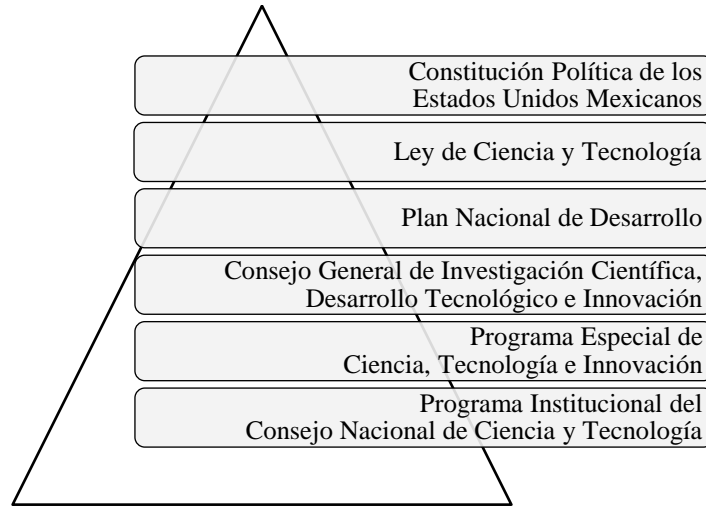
Constitución Política de los Estados Unidos Mexicanos

Ley de Ciencia y Tecnología

Plan Nacional de Desarrollo

Consejo General de Investigación Científica, Desarrollo Tecnológico e Innovación

Programa Especial de Ciencia, Tecnología e Innovación

Programa Institucional del Consejo Nacional de Ciencia y Tecnología